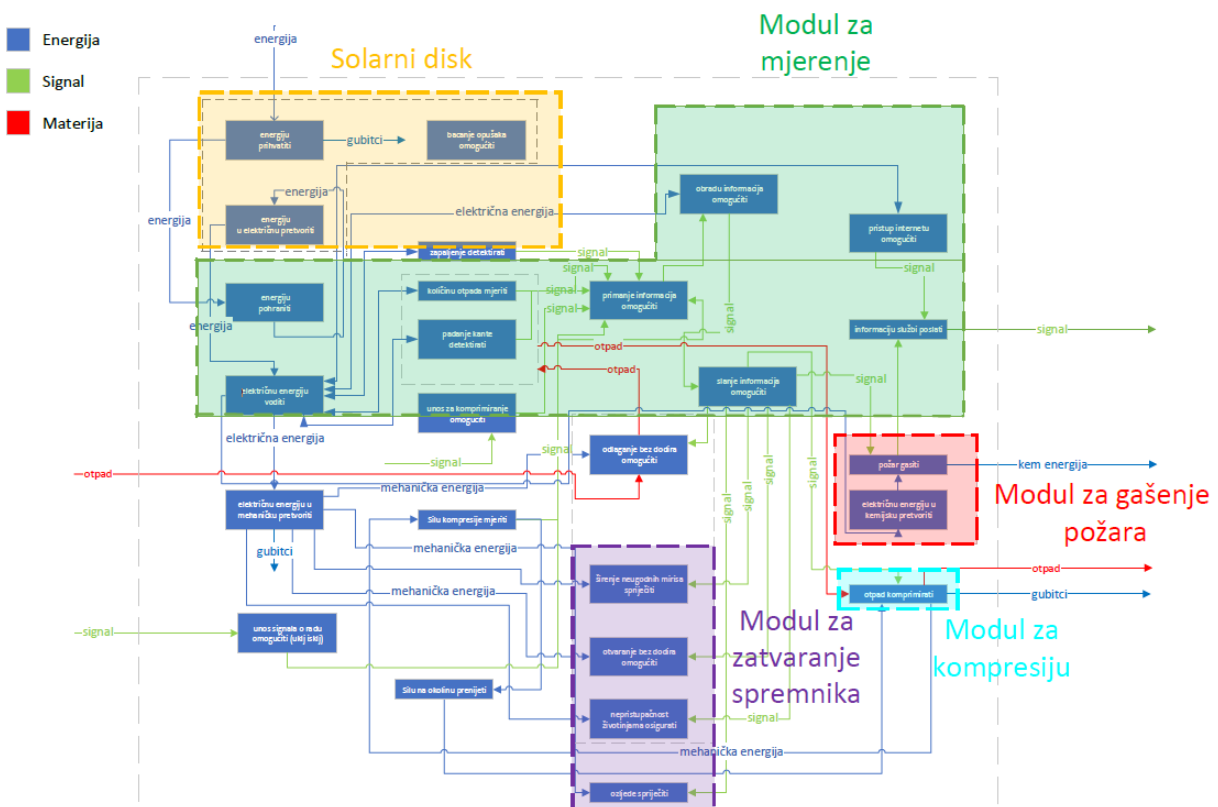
Energija
Signal
Materija

energija
Solarni disk
Modul za mjerenje

energiju prihvatiti
gubitci
bacanje opušaka omogućiti
energija
energiju u električnu pretvoriti
električna energija
obradu informacija omogućiti
pristup internetu omogućiti
energija
zapaljenje detektirati
signal
signal
signal
energiju pohraniti
količinu otpada mjeriti
signal
primanje informacija omogućiti
signal
energija
padanje kante detektirati
signal
informaciju službi poslati
signal
otpad
signal
otpad
električnu energiju voditi
unos za komprimiranje omogućiti
stanje informacija omogućiti
signal
električna energija
signal
odlaganje bez dodira omogućiti
otpad
signal
požar gasiti
kem energija
mehanička energija
signal
signal
električnu energiju u mehaničku pretvoriti
signal
električnu energiju u kemijsku pretvoriti
Modul za gašenje požara
silu kompresije mjeriti
gubitci
mehanička energija
širenje neugodnih mirisa spriječiti
otpad
mehanička energija
otpad komprimirati
gubitci
signal
unos signala o radu omogućiti (uklj isklj)
Modul za zatvaranje spremnika
Modul za kompresiju
otvaranje bez dodira omogućiti
silu na okolinu prenijeti
nepristupačnost životinjama osigurati
signal
mehanička energija
ozljede spriječiti